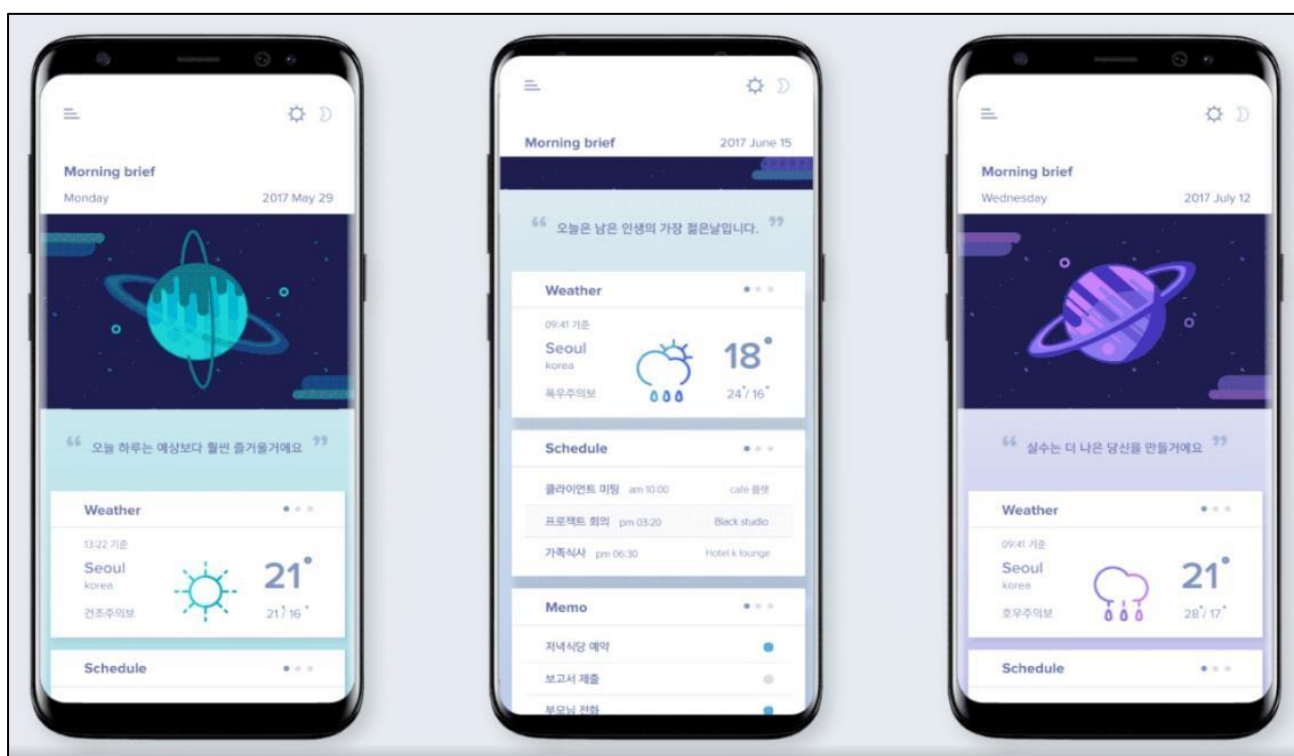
Morning brief
Monday
2017 May 29

“ 오늘 하루는 예상보다 훨씬 즐거울거에요 ”

Weather
13:22 기준
Seoul
korea
건조주의보
21°
21°/16°

Schedule

Morning brief
2017 June 15

“ 오늘은 남은 인생의 가장 젊은날입니다. ”

Weather
09:41 기준
Seoul
korea
폭우주의보
18°
24°/16°

Schedule
클라이언트 미팅 am 10:00 cafe 플랫
프로젝트 회의 pm 03:20 Black studio
가족식사 pm 06:30 Hotel k lounge

Memo
저녁식당 예약
보고서 제출
부모님 전화

Morning brief
Wednesday
2017 July 12

“ 실수는 더 나은 당신을 만들거에요 ”

Weather
09:41 기준
Seoul
korea
호우주의보
21°
28°/17°

Schedule